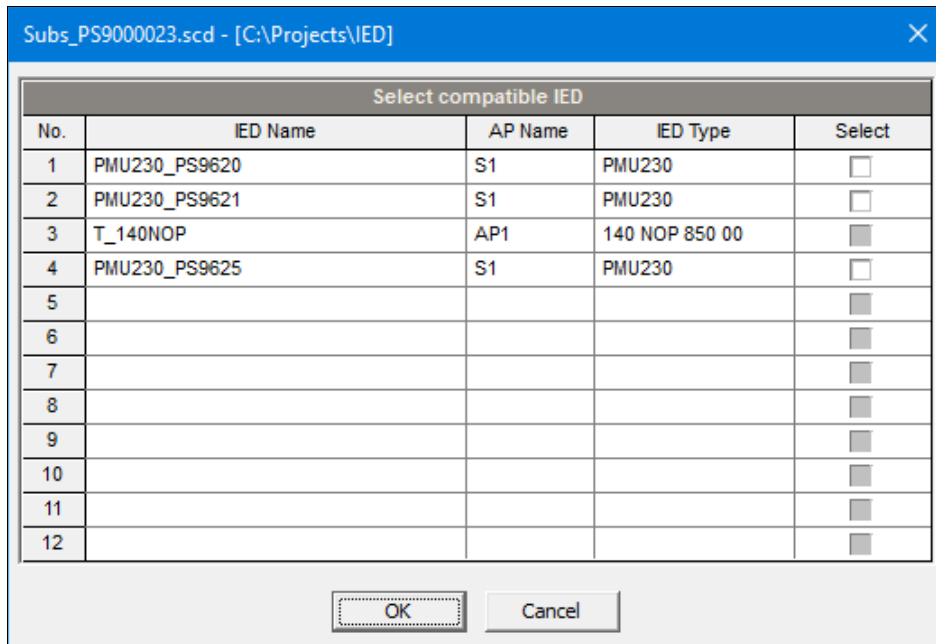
Subs_PS9000023.scd - [C:\Projects\IED]

Select compatible IED

| No. | IED Name | AP Name | IED Type | Select |
|---|---|---|---|---|
| 1 | PMU230_PS9620 | S1 | PMU230 | |
| 2 | PMU230_PS9621 | S1 | PMU230 | |
| 3 | T_140NOP | AP1 | 140 NOP 850 00 | |
| 4 | PMU230_PS9625 | S1 | PMU230 | |
| 5 | | | | |
| 6 | | | | |
| 7 | | | | |
| 8 | | | | |
| 9 | | | | |
| 10 | | | | |
| 11 | | | | |
| 12 | | | | |

OK Cancel